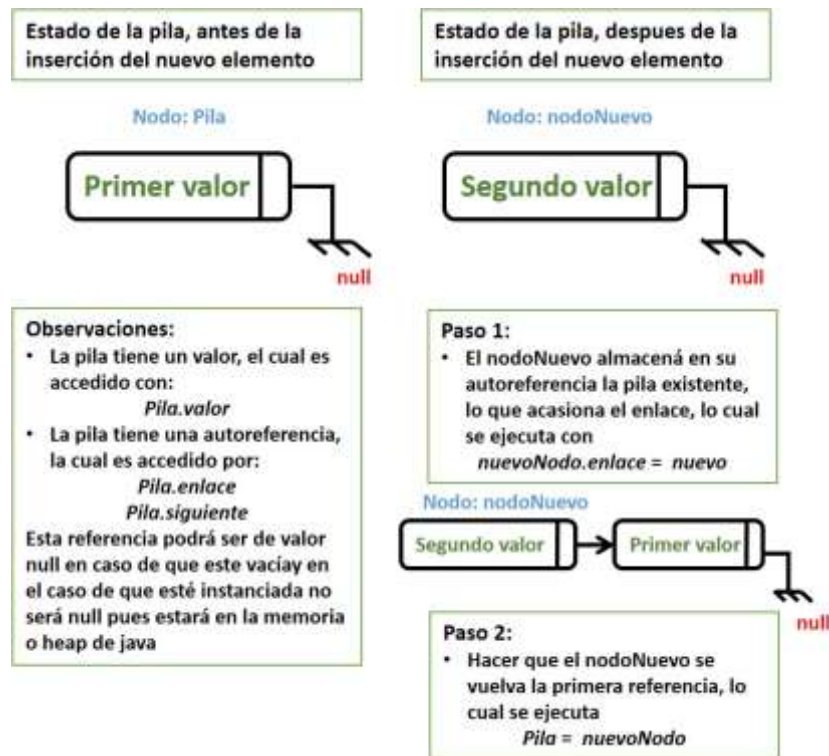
Estado de la pila, antes de la inserción del nuevo elemento

Nodo: Pila

Primer valor

null

Observaciones:
• La pila tiene un valor, el cual es accedido con:
*Pila.valor*
• La pila tiene una autoreferencia, la cual es accedido por:
*Pila.enlace*
*Pila.siguiente*
Esta referencia podrá ser de valor null en caso de que este vacíay en el caso de que esté instanciada no será null pues estará en la memoria o heap de java

Estado de la pila, despues de la inserción del nuevo elemento

Nodo: nodoNuevo

Segundo valor

null

Paso 1:
• El nodoNuevo almacená en su autoreferencia la pila existente, lo que acasiona el enlace, lo cual se ejecuta con
*nuevoNodo.enlace = nuevo*

Nodo: nodoNuevo

Segundo valor

Primer valor

null

Paso 2:
• Hacer que el nodoNuevo se vuelva la primera referencia, lo cual se ejecuta
*Pila = nuevoNodo*